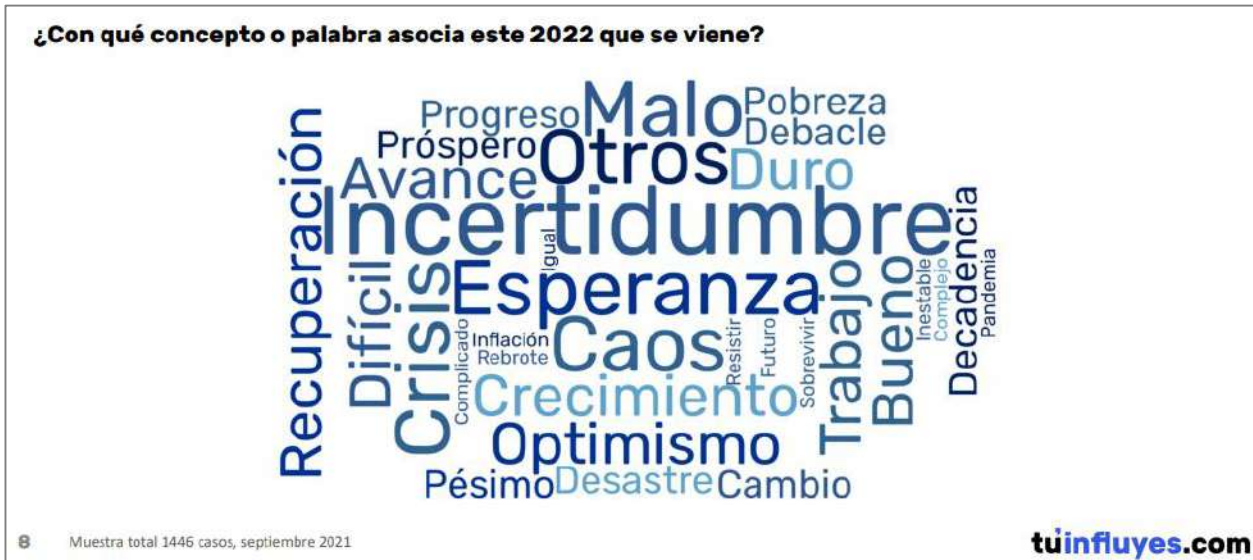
¿Con qué concepto o palabra asocia este 2022 que se viene?

Progreso Malo Pobreza
Próspero Debacle
Otros
Avance Duro
Recuperación
Incertidumbre
Decadencia
Difícil
Crisis
Igual
Esperanza
Trabajo
Bueno
Inestable
Complejo
Pandemia
Complicado
Inflación
Rebrote
Caos
Resistir
Futuro
Sobrevivir
Crecimiento
Optimismo
Pésimo Desastre Cambio

8 Muestra total 1446 casos, septiembre 2021

tuinfluyes.com